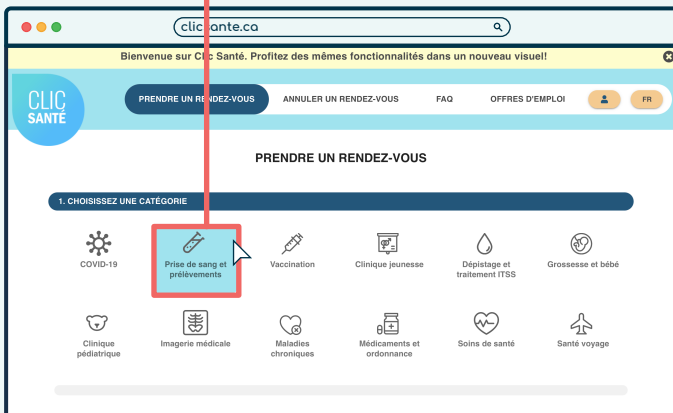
clicsante.ca

Bienvenue sur Clic Santé. Profitez des mêmes fonctionnalités dans un nouveau visuel!

CLIC SANTÉ

PRENDRE UN RENDEZ-VOUS | ANNULER UN RENDEZ-VOUS | FAQ | OFFRES D'EMPLOI | FR

PRENDRE UN RENDEZ-VOUS

1. CHOISISSEZ UNE CATÉGORIE

COVID-19

Prise de sang et prélèvements

Vaccination

Clinique jeunesse

Dépistage et traitement ITSS

Grossesse et bébé

Clinique pédiatrique

Imagerie médicale

Maladies chroniques

Médicaments et ordonnance

Soins de santé

Santé voyage